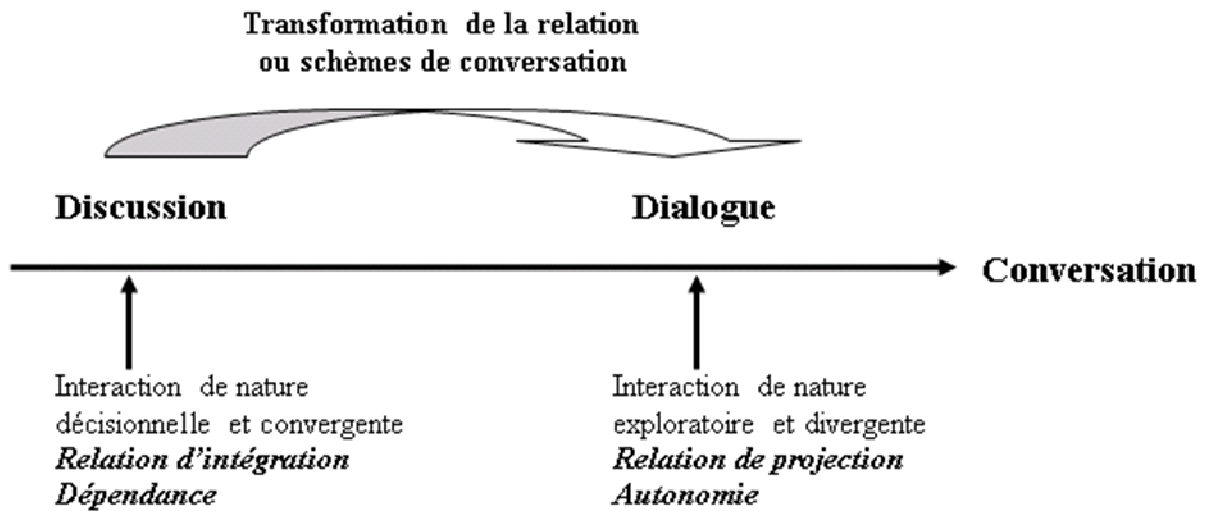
Transformation de la relation
ou schèmes de conversation

Discussion

Dialogue

Conversation

Interaction de nature décisionnelle et convergente
***Relation d'intégration***
***Dépendance***

Interaction de nature exploratoire et divergente
***Relation de projection***
***Autonomie***